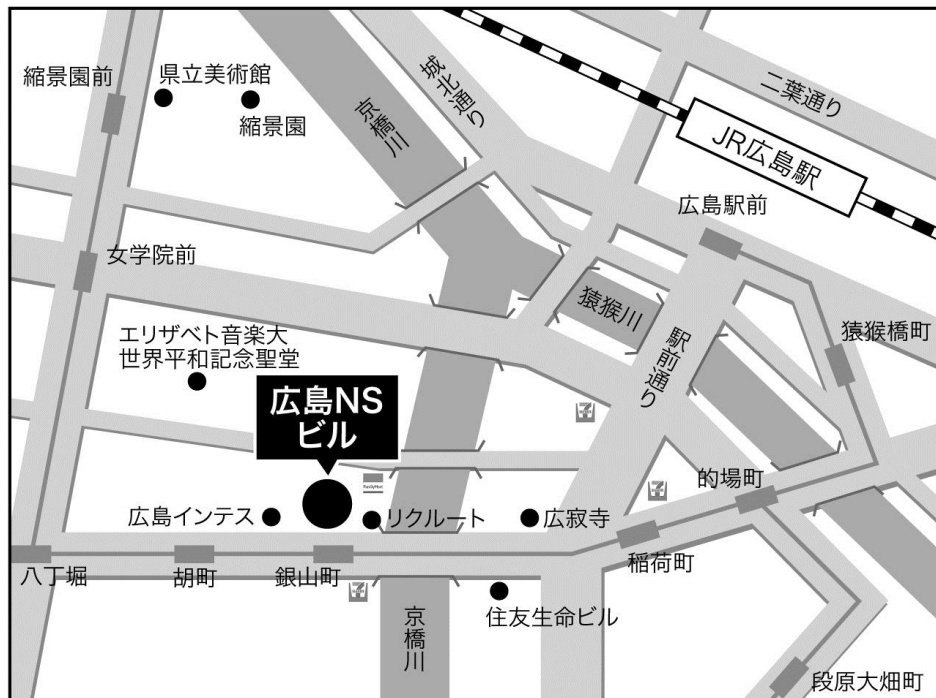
縮景園前
県立美術館
縮景園
京橋川
城北通り
二葉通り
JR広島駅
広島駅前
女学院前
猿猴川
駅前通り
猿猴橋町
エリザベト音楽大
世界平和記念聖堂
広島NS
ビル
FamilyMart
的場町
広島インテス
リクルート
広寂寺
稲荷町
八丁堀
胡町
銀山町
住友生命ビル
京橋川
段原大畑町